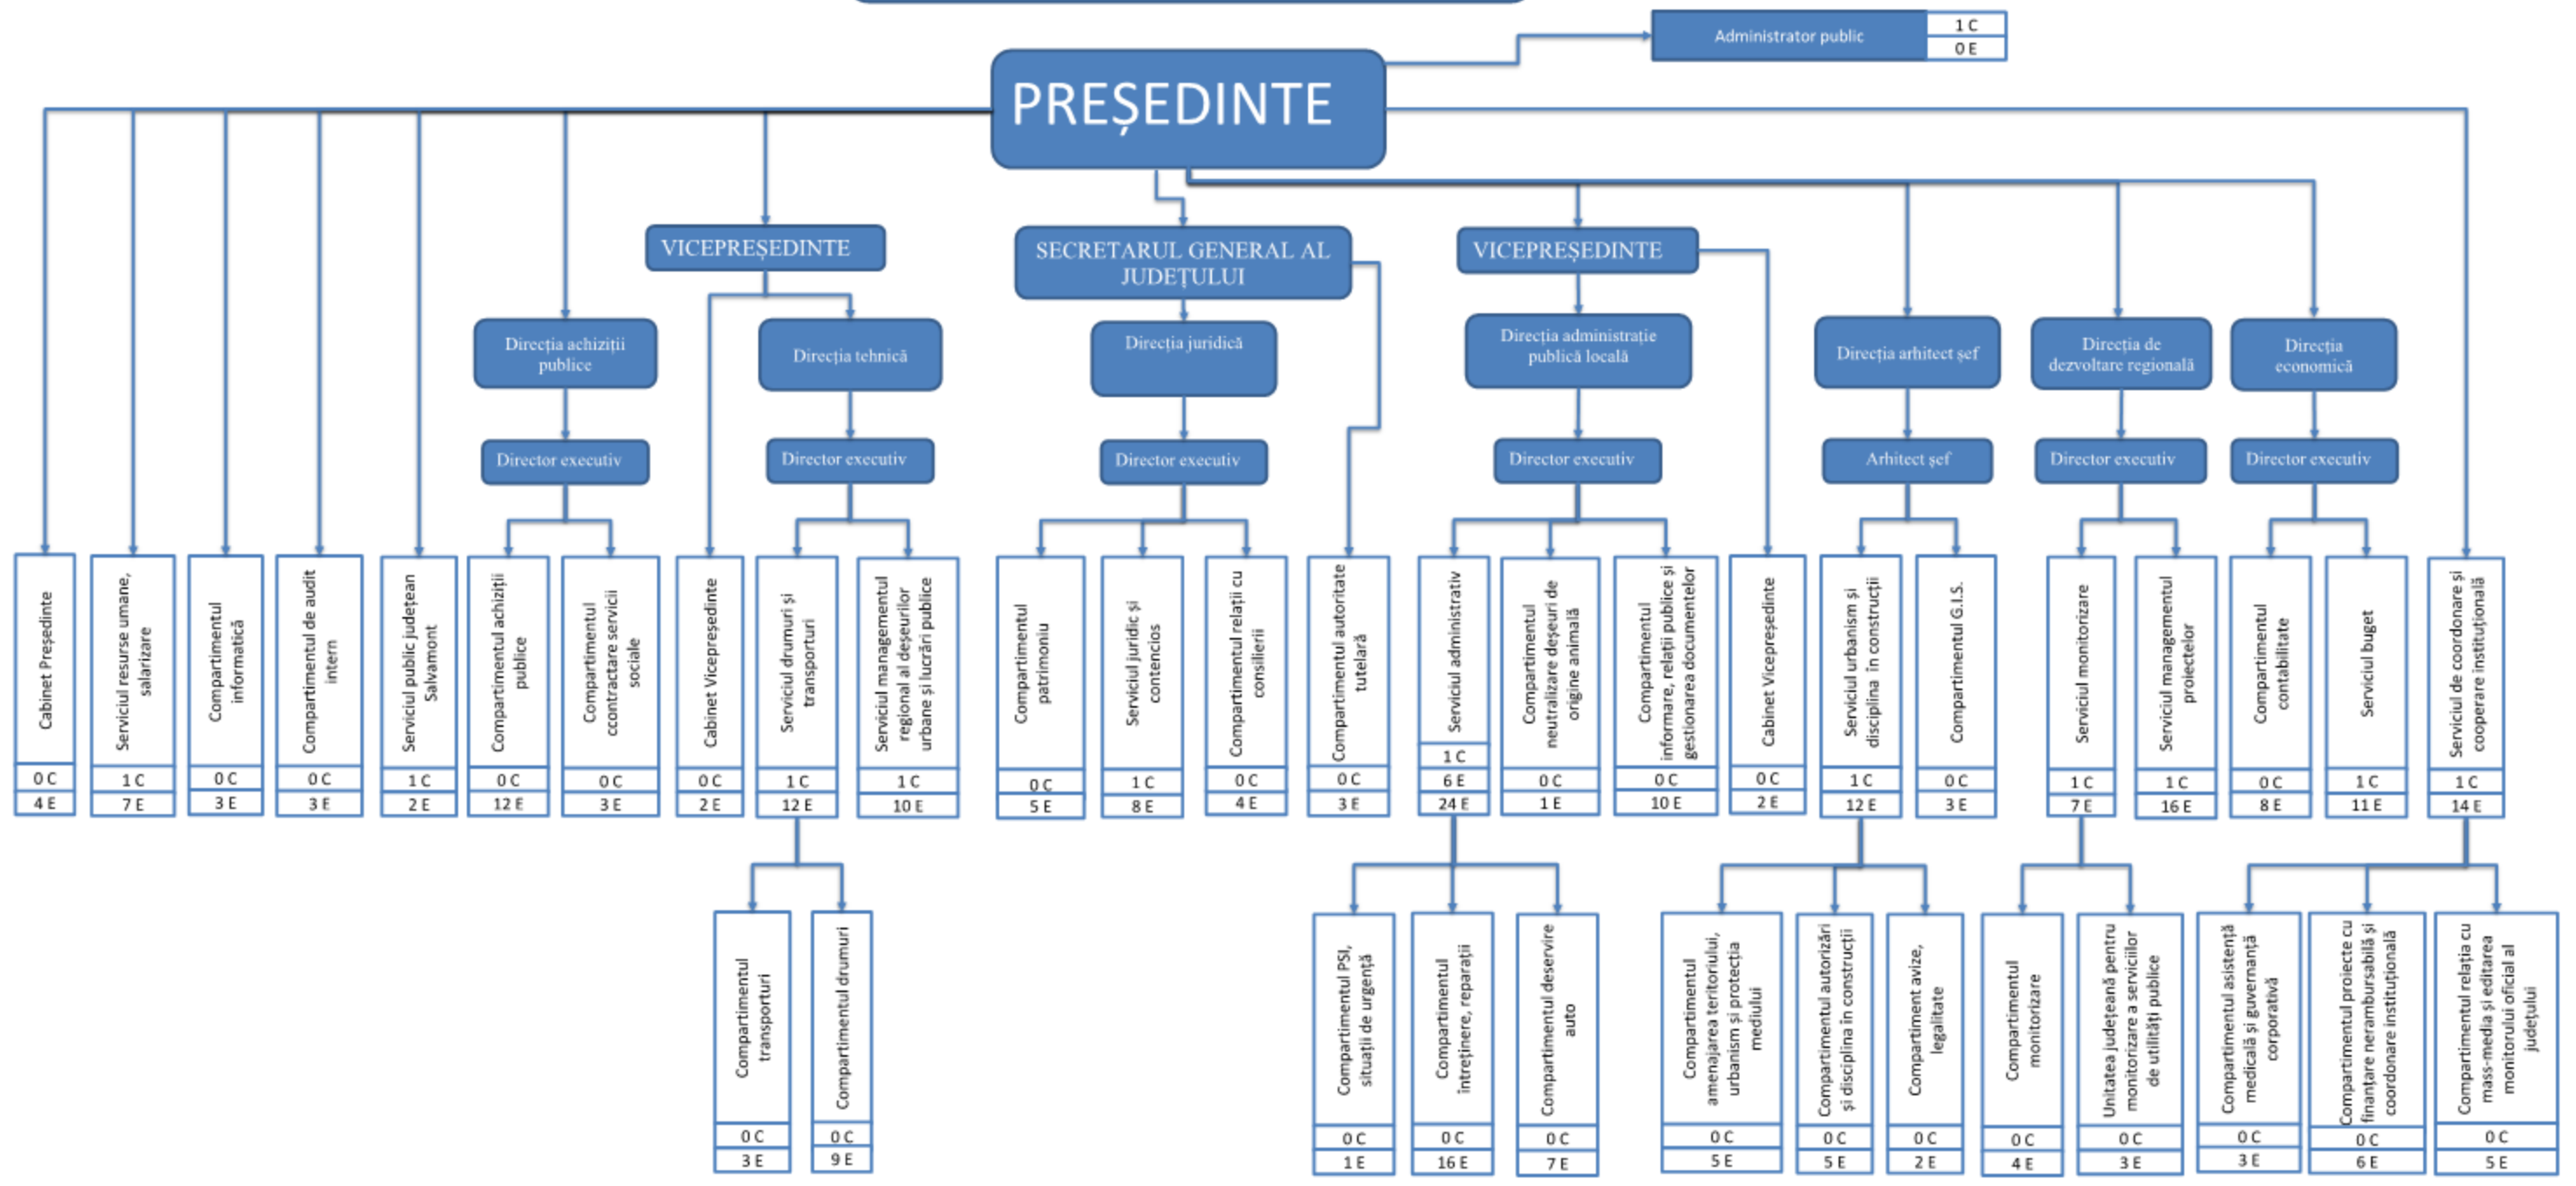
Administrator public
1 C
0 E

PREȘEDINTE

VICEPREȘEDINTE

SECRETARUL GENERAL AL JUDEȚULUI

VICEPREȘEDINTE

Direcția achiziții publice
Director executiv

Direcția tehnică
Director executiv

Direcția juridică
Director executiv

Direcția administrație publică locală
Director executiv

Direcția arhitect șef
Arhitect șef

Direcția de dezvoltare regională
Director executiv

Direcția economică
Director executiv

Cabinet Președinte
0 C
4 E

Serviciul resurse umane, salarizare
1 C
7 E

Compartimentul informatică
0 C
3 E

Compartimentul de audit intern
0 C
3 E

Serviciul public județean Salvamont
1 C
2 E

Compartimentul achiziții publice
0 C
12 E

Compartimentul ccontractare servicii sociale
0 C
3 E

Cabinet Vicepreședinte
0 C
2 E

Serviciul drumuri și transporturi
1 C
12 E

Serviciul managementul regional al deșeurilor urbane și lucrări publice
1 C
10 E

Compartimentul patrimoniu
0 C
5 E

Serviciul juridic și contencios
1 C
8 E

Compartimentul relații cu consilierii
0 C
4 E

Compartimentul autoritate tutelară
0 C
3 E

Serviciul administrativ
1 C
6 E
24 E

Compartimentul neutralizare deșeuri de origine animală
0 C
1 E

Compartimentul informare, relații publice și gestionarea documentelor
0 C
10 E

Cabinet Vicepreședinte
0 C
2 E

Serviciul urbanism și disciplina în construcții
1 C
12 E

Compartimentul G.I.S.
0 C
3 E

Serviciul monitorizare
1 C
7 E

Serviciul managementul proiectelor
1 C
16 E

Compartimentul contabilitate
0 C
8 E

Serviciul buget
1 C
11 E

Serviciul de coordonare și cooperare instituțională
1 C
14 E

Compartimentul transporturi
0 C
3 E

Compartimentul drumuri
0 C
9 E

Compartimentul PSI, situații de urgență
0 C
1 E

Compartimentul întreținere, reparații
0 C
16 E

Compartimentul deservire auto
0 C
7 E

Compartimentul amenajarea teritoriului, urbanism și protecția mediului
0 C
5 E

Compartimentul autorizări și disciplina în construcții
0 C
5 E

Compartiment avize, legalitate
0 C
2 E

Compartimentul monitorizare
0 C
4 E

Unitatea județeană pentru monitorizare a serviciilor de utilități publice
0 C
3 E

Compartimentul asistență medicală și guvernanță corporativă
0 C
3 E

Compartimentul proiecte cu finanțare nerambursabilă și coordonare instituțională
0 C
6 E

Compartimentul relația cu mass-media și editarea monitorului oficial al județului
0 C
5 E